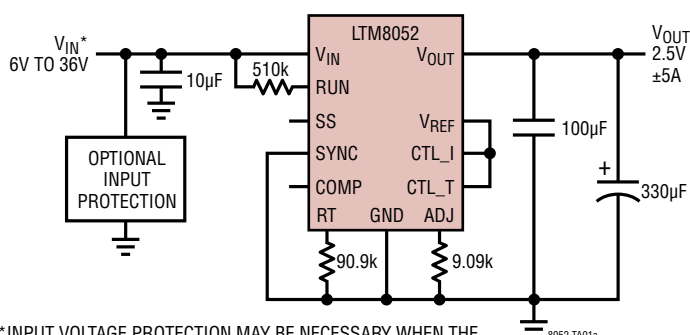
$V_{IN}$*
6V TO 36V

10µF

OPTIONAL INPUT PROTECTION

510k

LTM8052

$V_{IN}$
RUN
SS
SYNC
COMP
RT
GND
ADJ
$V_{OUT}$
$V_{REF}$
CTL_I
CTL_T

90.9k
9.09k

100µF
+
330µF

$V_{OUT}$
2.5V
±5A

*INPUT VOLTAGE PROTECTION MAY BE NECESSARY WHEN THE

8052 TA01a